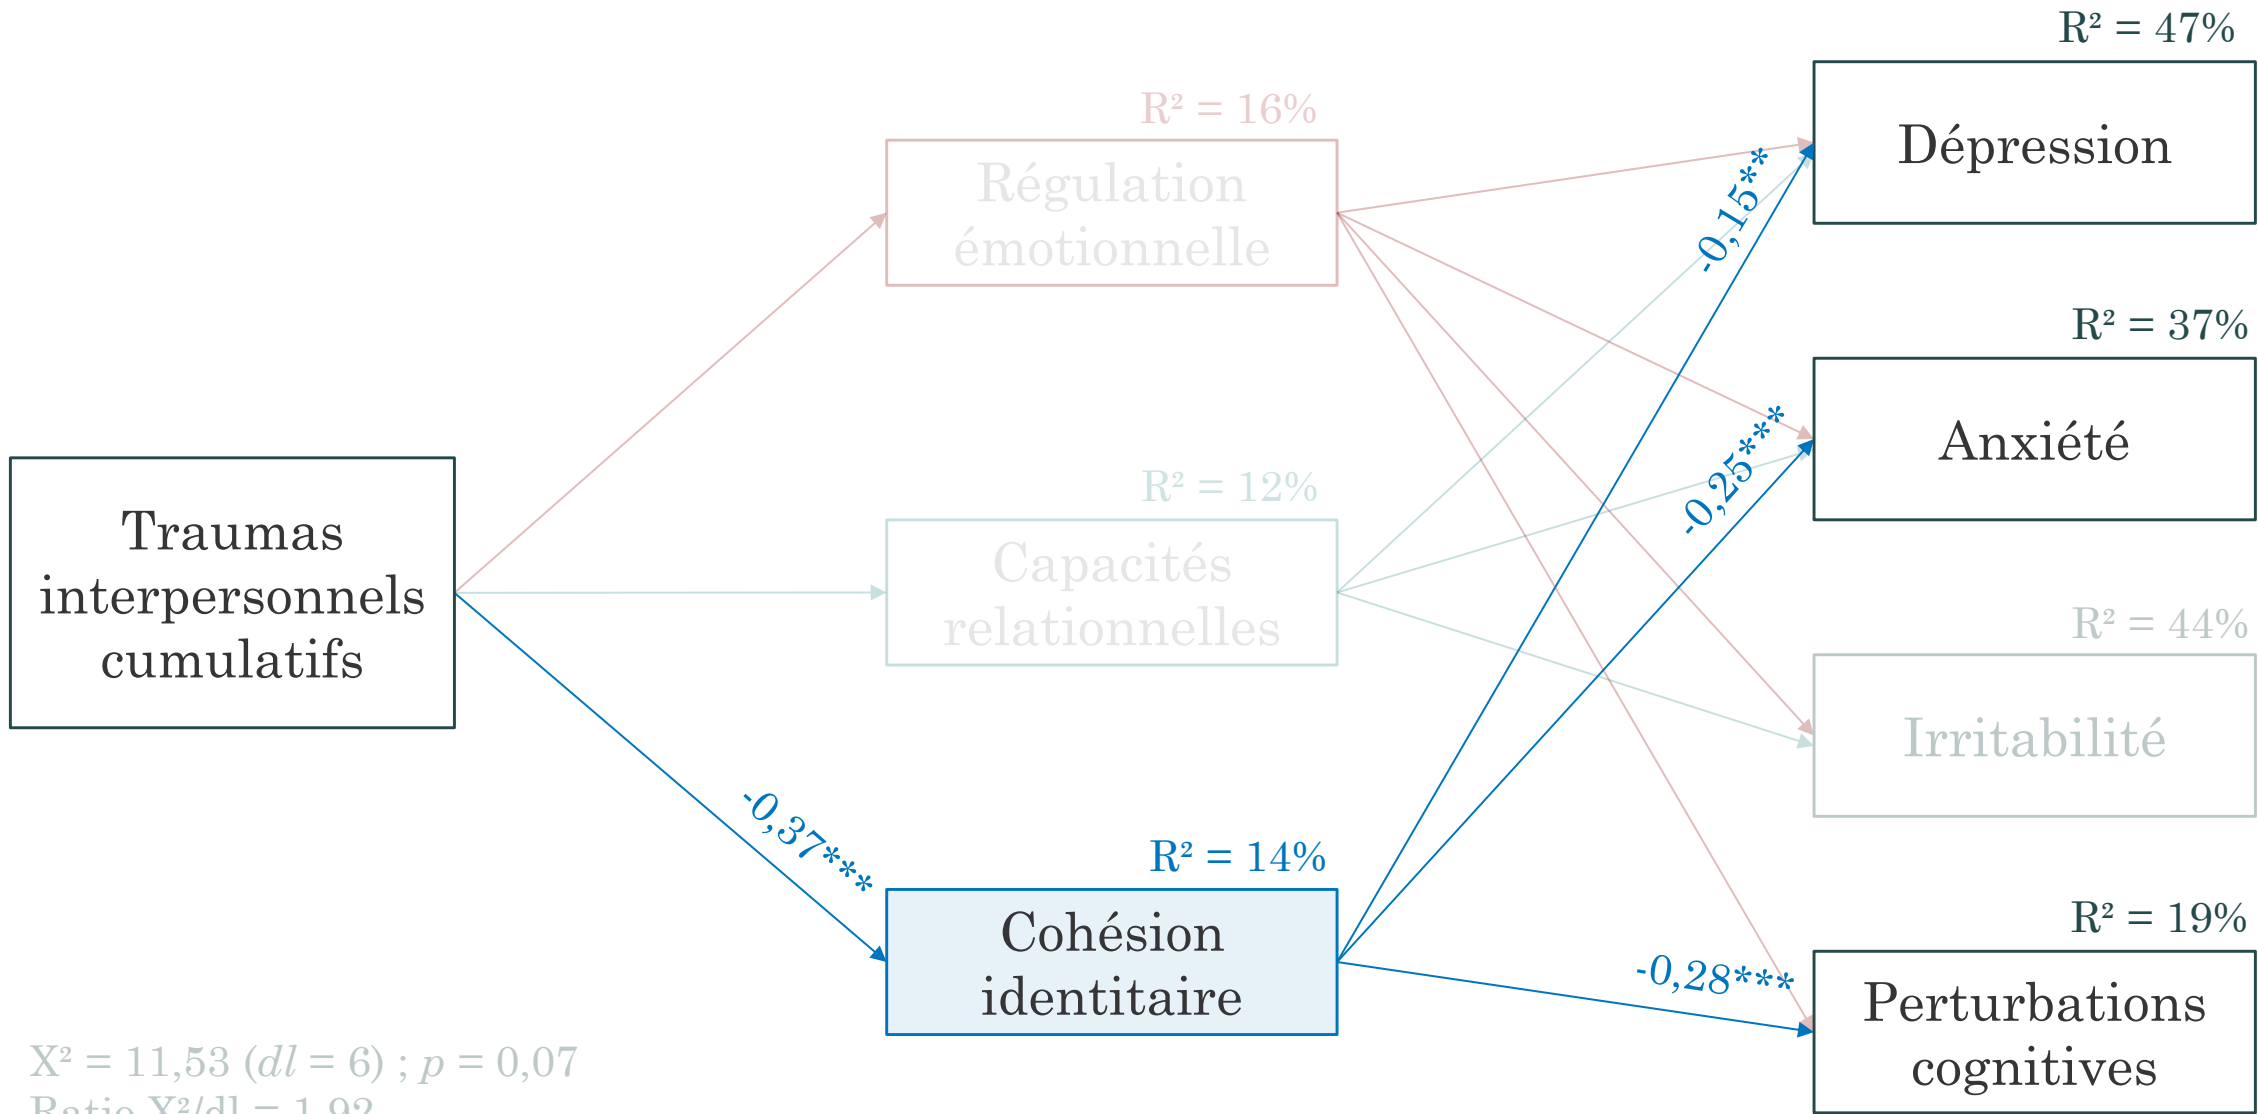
R² = 47%

Dépression

R² = 16%

Régulation émotionnelle

-0,15**

R² = 37%

Anxiété

-0,25***

R² = 12%

Capacités relationnelles

Traumas interpersonnels cumulatifs

R² = 44%

Irritabilité

-0,37***

R² = 14%

Cohésion identitaire

-0,28***

R² = 19%

Perturbations cognitives

X² = 11,53 (*dl* = 6) ; *p* = 0,07
Ratio X²/dl = 1,92